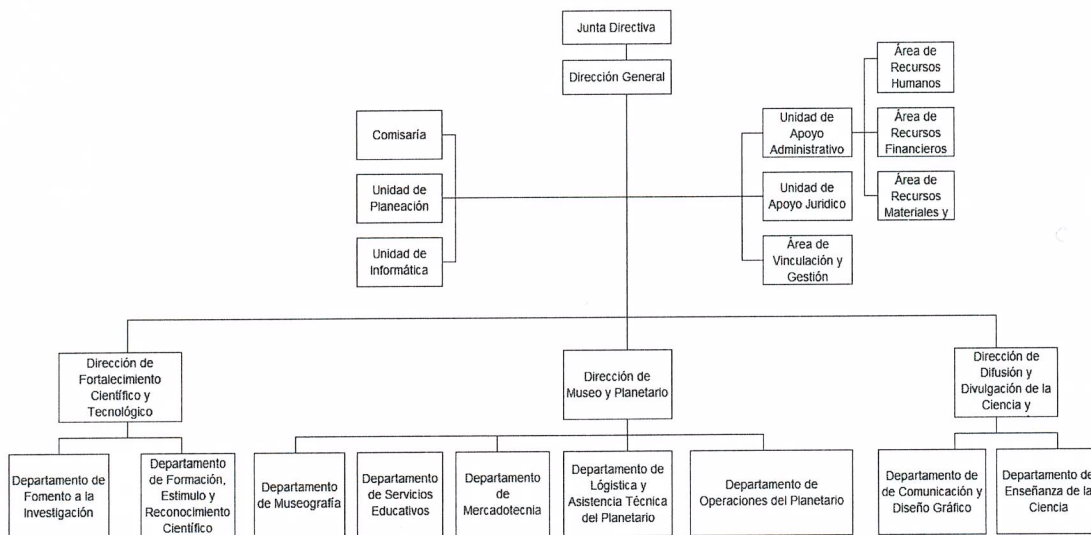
Junta Directiva

Dirección General

Comisaría

Unidad de Planeación

Unidad de Informática

Unidad de Apoyo Administrativo

Unidad de Apoyo Juridico

Área de Vinculación y Gestión

Área de Recursos Humanos

Área de Recursos Financieros

Área de Recursos Materiales y

Dirección de Fortalecimiento Científico y Tecnológico

Dirección de Museo y Planetario

Dirección de Difusión y Divulgación de la Ciencia y

Departamento de Fomento a la Investigación

Departamento de Formación, Estimulo y Reconocimiento Científico

Departamento de Museografía

Departamento de Servicios Educativos

Departamento de Mercadotecnia

Departamento de Lógistica y Asistencia Técnica del Planetario

Departamento de Operaciones del Planetario

Departamento de de Comunicación y Diseño Gráfico

Departamento de Enseñanza de la Ciencia